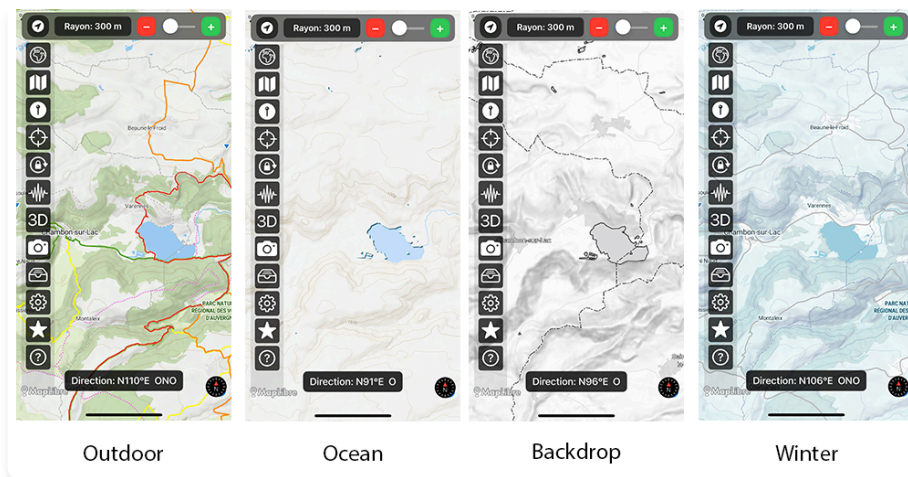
Rayon: 300 m – +
3D
Beaune-le-Froid
Varennes
Chambon-sur-Lac
Montalex
PARC NATUREL RÉGIONAL DES VOLCANS D'AUVERGNE
Direction: N110°E ONO
MapLibre
N

Rayon: 300 m – +
3D
Direction: N91°E O
MapLibre
N

Rayon: 300 m – +
3D
Chambon-sur-Lac
Direction: N96°E O
MapLibre
N

Rayon: 300 m – +
3D
Beaune-le-Froid
Varennes
Chambon-sur-Lac
Montalex
PARC NATUREL RÉGIONAL DES VOLCANS D'AUVERGNE
Direction: N106°E ONO
MapLibre
N

Outdoor

Ocean

Backdrop

Winter